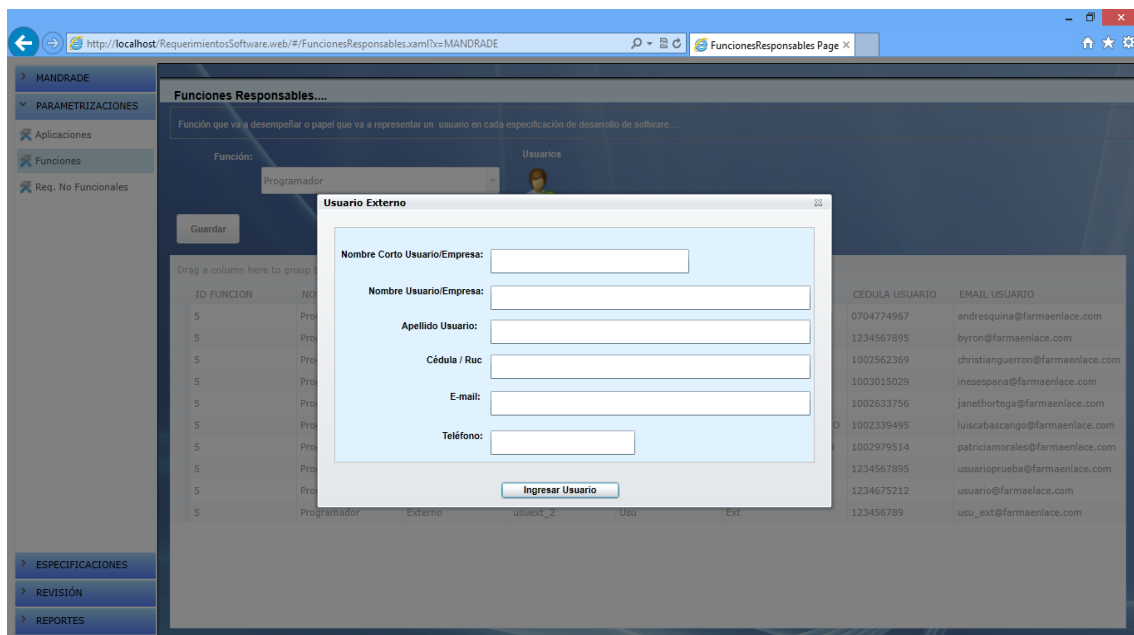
http://localhost/RequerimientosSoftware.web/#/FuncionesResponsables.xaml?x=MANDRADE

FuncionesResponsables Page

MANDRADE

PARAMETRIZACIONES

Aplicaciones

Funciones

Req. No Funcionales

Funciones Responsables....

Función que va a desempeñar o papel que va a representar un usuario en cada especificación de desarrollo de software...

Función:

Programador

Usuarios

Guardar

Drag a column here to group

| ID FUNCION | NO | | | | | CEDULA USUARIO | EMAIL USUARIO |
|---|---|---|---|---|---|---|---|
| 5 | Pro | | | | | 0704774967 | andresquina@farmaenlace.com |
| 5 | Pro | | | | | 1234567895 | byron@farmaenlace.com |
| 5 | Pro | | | | | 1002562369 | christianguerron@farmaenlace.com |
| 5 | Pro | | | | | 1003015029 | inesespana@farmaenlace.com |
| 5 | Pro | | | | | 1002633756 | janethortega@farmaenlace.com |
| 5 | Pro | | | | | 1002339495 | luiscabascango@farmaenlace.com |
| 5 | Pro | | | | | 1002979514 | patriciamorales@farmaenlace.com |
| 5 | Pro | | | | | 1234567895 | usuarioprueba@farmaenlace.com |
| 5 | Pro | | | | | 1234675212 | usuario@farmaelace.com |
| 5 | Programador | Externo | usuext_2 | Usu | Ext | 123456789 | usu_ext@farmaenlace.com |

Usuario Externo

Nombre Corto Usuario/Empresa:

Nombre Usuario/Empresa:

Apellido Usuario:

Cédula / Ruc

E-mail:

Teléfono:

Ingresar Usuario

ESPECIFICACIONES

REVISIÓN

REPORTES